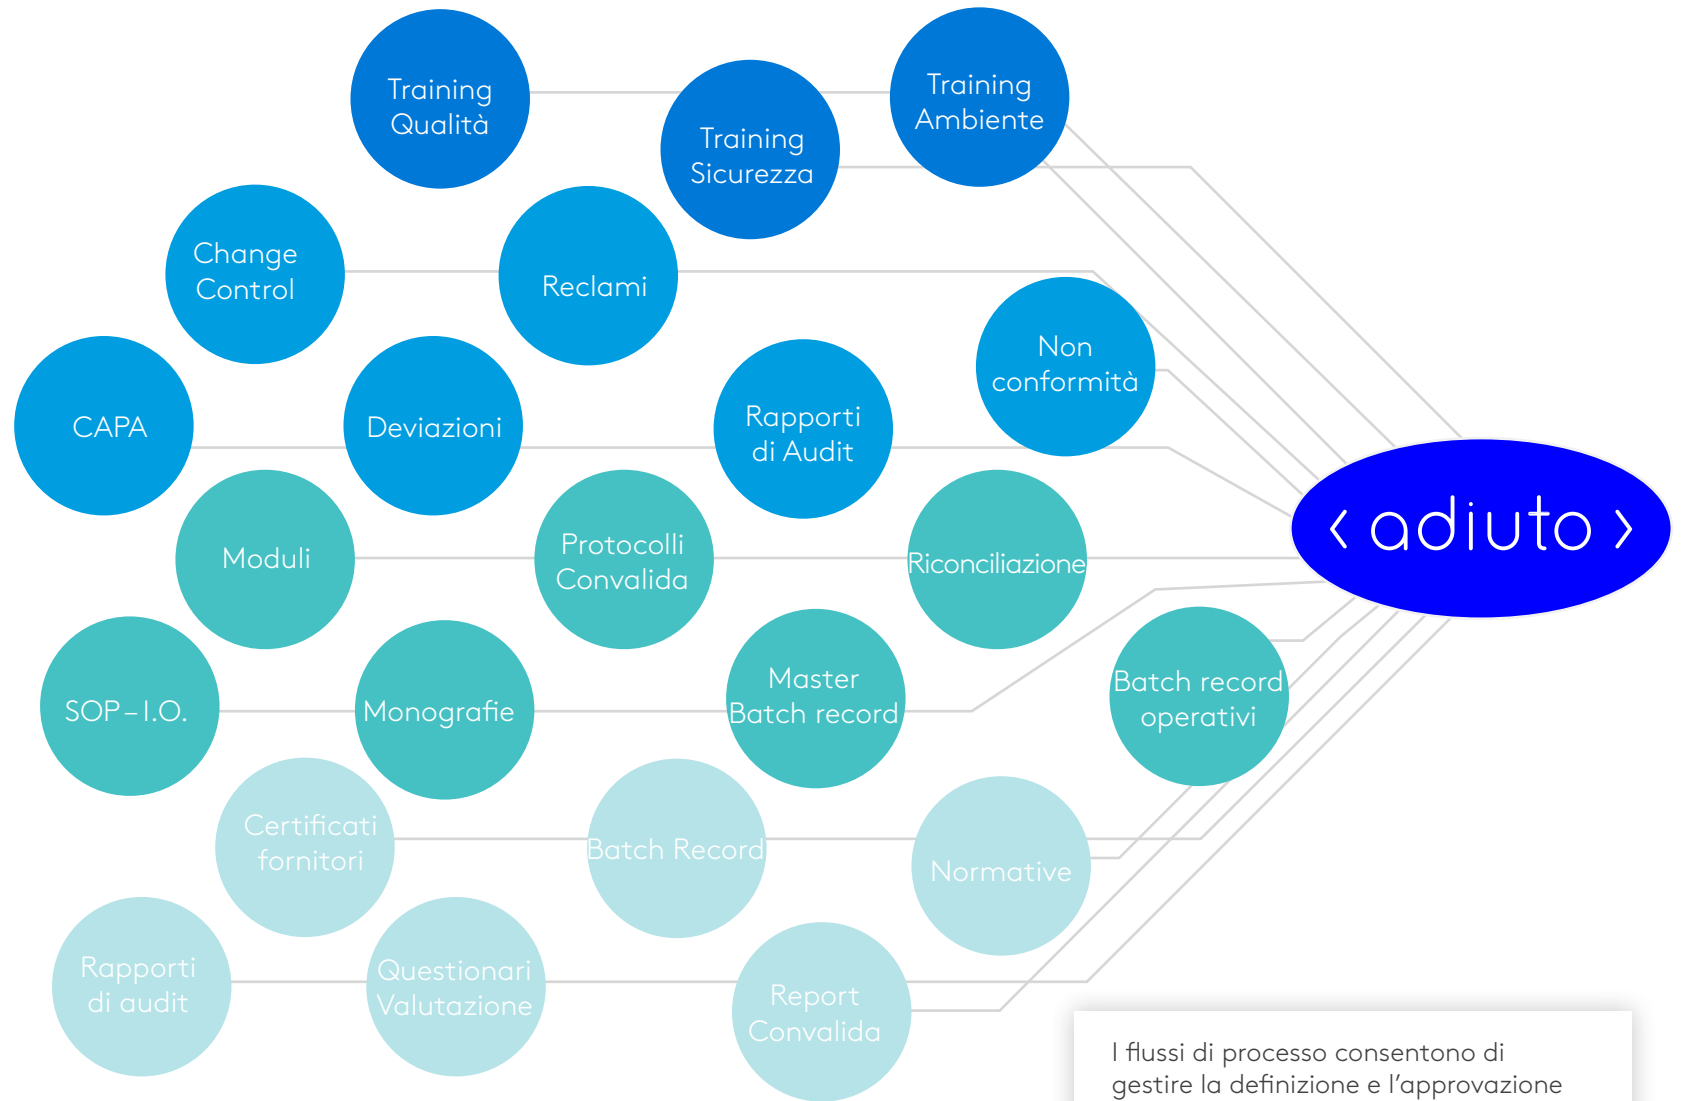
Training Qualità

Training Sicurezza

Training Ambiente

Change Control

Reclami

Non conformità

CAPA

Deviazioni

Rapporti di Audit

‹ adiuto ›

Moduli

Protocolli Convalida

Riconciliazione

SOP – I.O.

Monografie

Master Batch record

Batch record operativi

Certificati fornitori

Batch Record

Normative

Rapporti di audit

Questionari Valutazione

Report Convalida

I flussi di processo consentono di gestire la definizione e l'approvazione